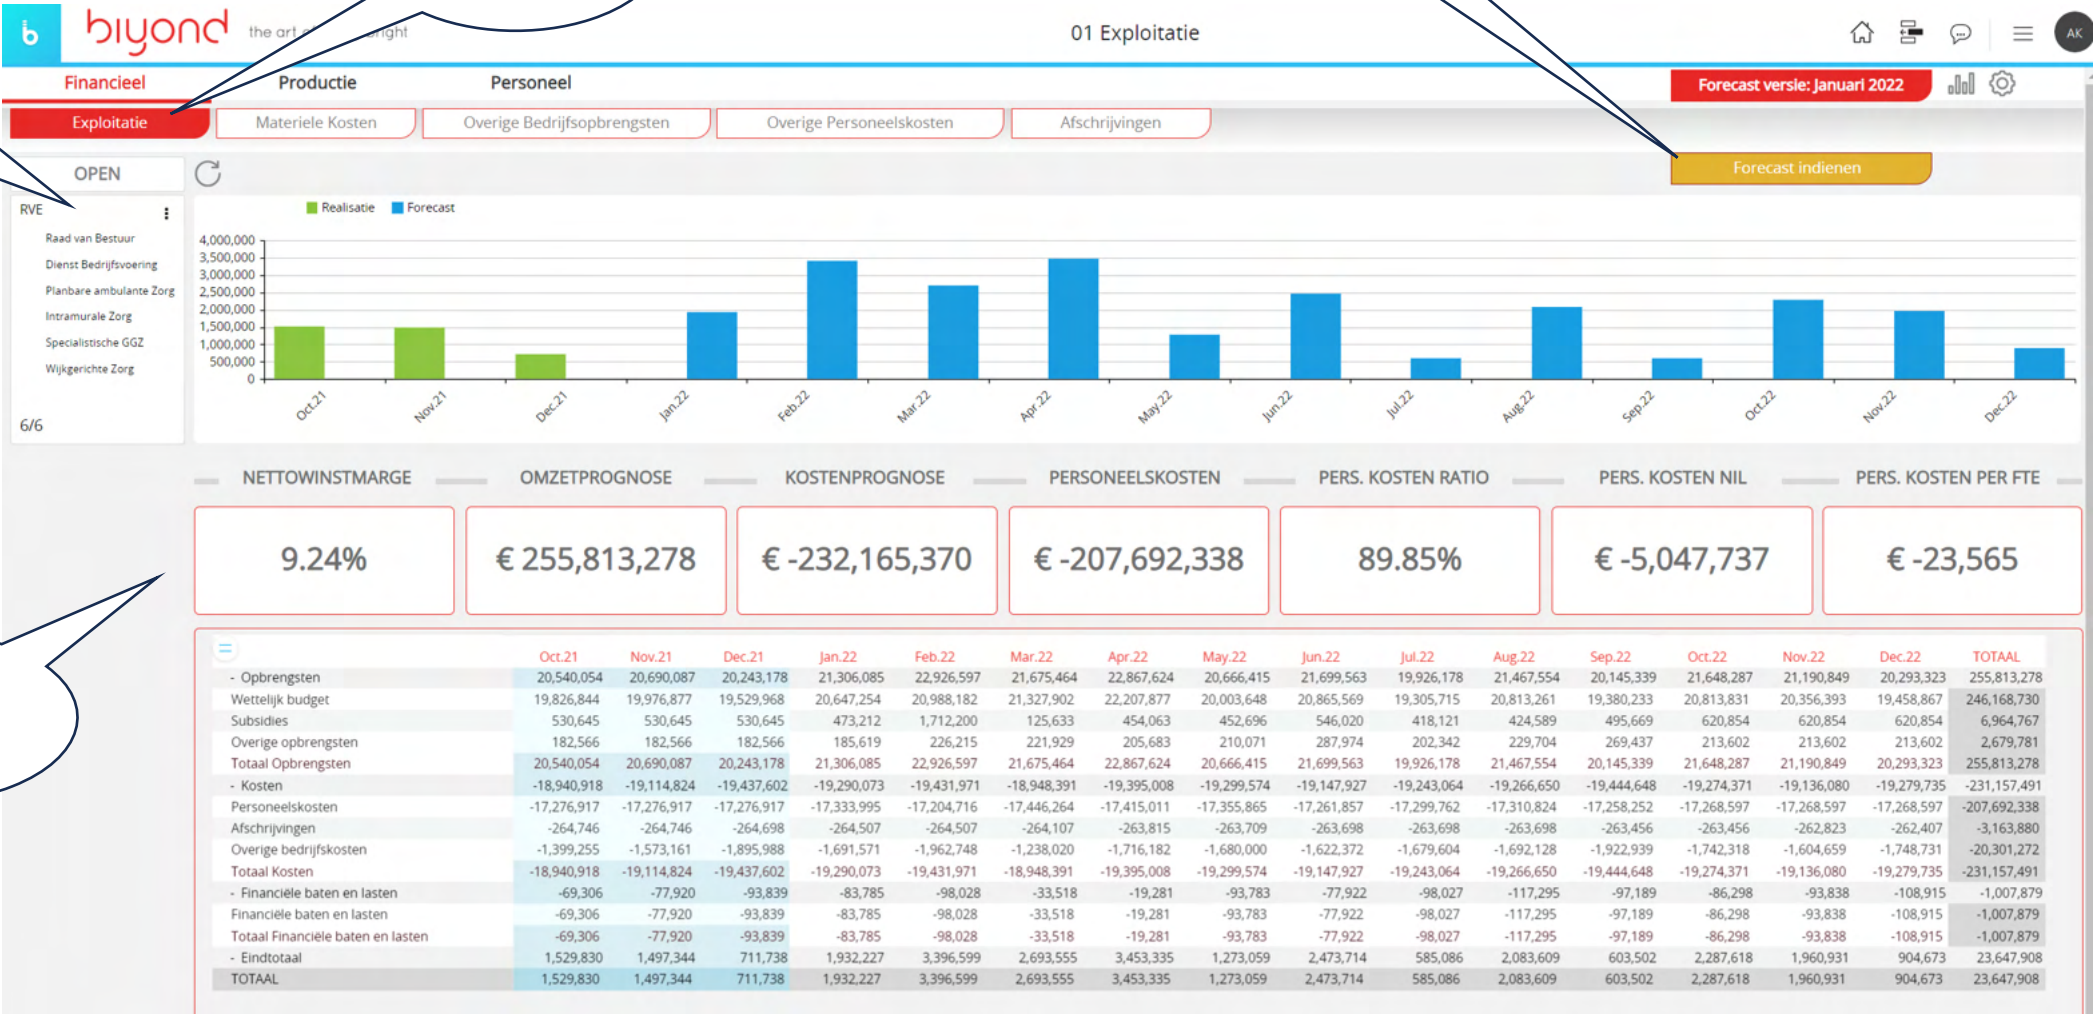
b biyond the art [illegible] right

01 Exploitatie

AK

Financieel Productie Personeel

Forecast versie: Januari 2022

Exploitatie | Materiele Kosten | Overige Bedrijfsopbrengsten | Overige Personeelskosten | Afschrijvingen

Forecast indienen

OPEN

RVE

Raad van Bestuur
Dienst Bedrijfsvoering
Planbare ambulante Zorg
Intramurale Zorg
Specialistische GGZ
Wijkgerichte Zorg

6/6

Realisatie Forecast

4,000,000
3,500,000
3,000,000
2,500,000
2,000,000
1,500,000
1,000,000
500,000
0

Oct.21 Nov.21 Dec.21 Jan.22 Feb.22 Mar.22 Apr.22 May.22 Jun.22 Jul.22 Aug.22 Sep.22 Oct.22 Nov.22 Dec.22

| NETTOWINSTMARGE | OMZETPROGNOSE | KOSTENPROGNOSE | PERSONEELSKOSTEN | PERS. KOSTEN RATIO | PERS. KOSTEN NIL | PERS. KOSTEN PER FTE |
|---|---|---|---|---|---|---|
| 9.24% | € 255,813,278 | € -232,165,370 | € -207,692,338 | 89.85% | € -5,047,737 | € -23,565 |

| | Oct.21 | Nov.21 | Dec.21 | Jan.22 | Feb.22 | Mar.22 | Apr.22 | May.22 | Jun.22 | Jul.22 | Aug.22 | Sep.22 | Oct.22 | Nov.22 | Dec.22 | TOTAAL |
|---|---|---|---|---|---|---|---|---|---|---|---|---|---|---|---|---|
| - Opbrengsten | 20,540,054 | 20,690,087 | 20,243,178 | 21,306,085 | 22,926,597 | 21,675,464 | 22,867,624 | 20,666,415 | 21,699,563 | 19,926,178 | 21,467,554 | 20,145,339 | 21,648,287 | 21,190,849 | 20,293,323 | 255,813,278 |
| Wettelijk budget | 19,826,844 | 19,976,877 | 19,529,968 | 20,647,254 | 20,988,182 | 21,327,902 | 22,207,877 | 20,003,648 | 20,865,569 | 19,305,715 | 20,813,261 | 19,380,233 | 20,813,831 | 20,356,393 | 19,458,867 | 246,168,730 |
| Subsidies | 530,645 | 530,645 | 530,645 | 473,212 | 1,712,200 | 125,633 | 454,063 | 452,696 | 546,020 | 418,121 | 424,589 | 495,669 | 620,854 | 620,854 | 620,854 | 6,964,767 |
| Overige opbrengsten | 182,566 | 182,566 | 182,566 | 185,619 | 226,215 | 221,929 | 205,683 | 210,071 | 287,974 | 202,342 | 229,704 | 269,437 | 213,602 | 213,602 | 213,602 | 2,679,781 |
| Totaal Opbrengsten | 20,540,054 | 20,690,087 | 20,243,178 | 21,306,085 | 22,926,597 | 21,675,464 | 22,867,624 | 20,666,415 | 21,699,563 | 19,926,178 | 21,467,554 | 20,145,339 | 21,648,287 | 21,190,849 | 20,293,323 | 255,813,278 |
| - Kosten | -18,940,918 | -19,114,824 | -19,437,602 | -19,290,073 | -19,431,971 | -18,948,391 | -19,395,008 | -19,299,574 | -19,147,927 | -19,243,064 | -19,266,650 | -19,444,648 | -19,274,371 | -19,136,080 | -19,279,735 | -231,157,491 |
| Personeelskosten | -17,276,917 | -17,276,917 | -17,276,917 | -17,333,995 | -17,204,716 | -17,446,264 | -17,415,011 | -17,355,865 | -17,261,857 | -17,299,762 | -17,310,824 | -17,258,252 | -17,268,597 | -17,268,597 | -17,268,597 | -207,692,338 |
| Afschrijvingen | -264,746 | -264,746 | -264,698 | -264,507 | -264,507 | -264,107 | -263,815 | -263,709 | -263,698 | -263,698 | -263,698 | -263,456 | -263,456 | -262,823 | -262,407 | -3,163,880 |
| Overige bedrijfskosten | -1,399,255 | -1,573,161 | -1,895,988 | -1,691,571 | -1,962,748 | -1,238,020 | -1,716,182 | -1,680,000 | -1,622,372 | -1,679,604 | -1,692,128 | -1,922,939 | -1,742,318 | -1,604,659 | -1,748,731 | -20,301,272 |
| Totaal Kosten | -18,940,918 | -19,114,824 | -19,437,602 | -19,290,073 | -19,431,971 | -18,948,391 | -19,395,008 | -19,299,574 | -19,147,927 | -19,243,064 | -19,266,650 | -19,444,648 | -19,274,371 | -19,136,080 | -19,279,735 | -231,157,491 |
| - Financiële baten en lasten | -69,306 | -77,920 | -93,839 | -83,785 | -98,028 | -33,518 | -19,281 | -93,783 | -77,922 | -98,027 | -117,295 | -97,189 | -86,298 | -93,838 | -108,915 | -1,007,879 |
| Financiële baten en lasten | -69,306 | -77,920 | -93,839 | -83,785 | -98,028 | -33,518 | -19,281 | -93,783 | -77,922 | -98,027 | -117,295 | -97,189 | -86,298 | -93,838 | -108,915 | -1,007,879 |
| Totaal Financiële baten en lasten | -69,306 | -77,920 | -93,839 | -83,785 | -98,028 | -33,518 | -19,281 | -93,783 | -77,922 | -98,027 | -117,295 | -97,189 | -86,298 | -93,838 | -108,915 | -1,007,879 |
| - Eindtotaal | 1,529,830 | 1,497,344 | 711,738 | 1,932,227 | 3,396,599 | 2,693,555 | 3,453,335 | 1,273,059 | 2,473,714 | 585,086 | 2,083,609 | 603,502 | 2,287,618 | 1,960,931 | 904,673 | 23,647,908 |
| TOTAAL | 1,529,830 | 1,497,344 | 711,738 | 1,932,227 | 3,396,599 | 2,693,555 | 3,453,335 | 1,273,059 | 2,473,714 | 585,086 | 2,083,609 | 603,502 | 2,287,618 | 1,960,931 | 904,673 | 23,647,908 |